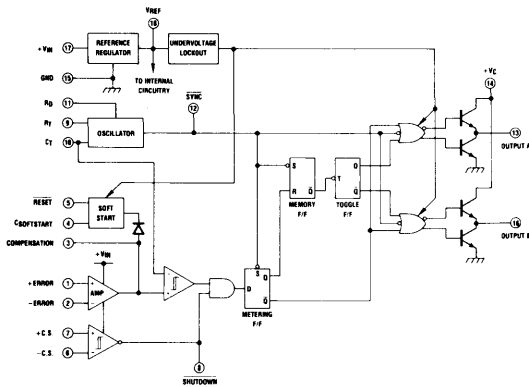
VREF
16
+VIN 17
REFERENCE REGULATOR
UNDERVOLTAGE LOCKOUT
GND 15
TO INTERNAL CIRCUITRY
$\overline{SYNC}$
12
RD 11
RT 9
OSCILLATOR
CT 10
+VC
14
13 OUTPUT A
$\overline{RESET}$ 5
SOFT START
CSOFTSTART 4
COMPENSATION 3
S
R $\overline{Q}$
MEMORY F/F
T
Q
$\overline{Q}$
TOGGLE F/F
16 OUTPUT B
+VIN
+ERROR 1
−ERROR 2
AMP
S
D Q
$\overline{Q}$
METERING F/F
+C.S. 7
−C.S. 6
8
$\overline{SHUTDOWN}$